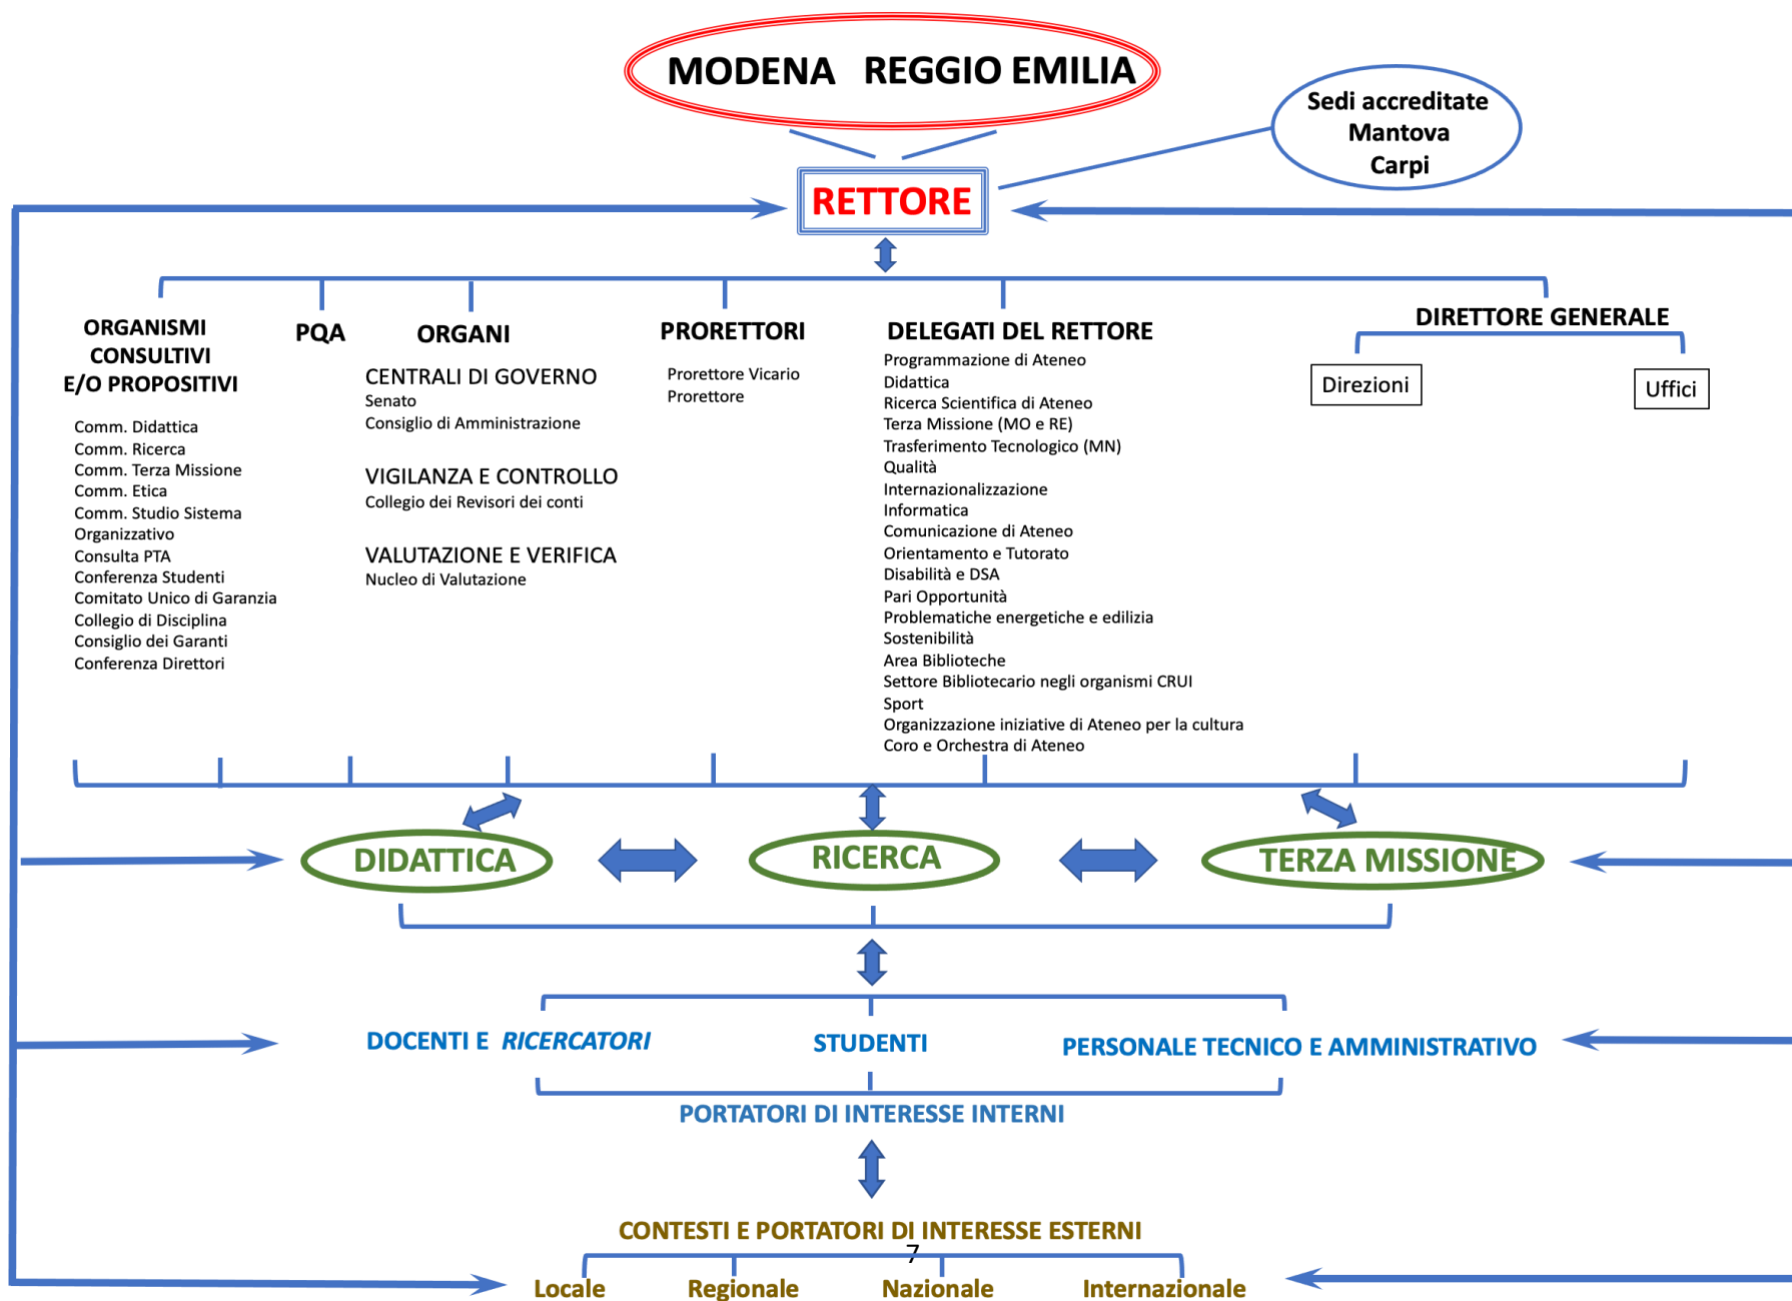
MODENA REGGIO EMILIA

Sedi accreditate
Mantova
Carpi

RETTORE

ORGANISMI CONSULTIVI E/O PROPOSITIVI

Comm. Didattica
Comm. Ricerca
Comm. Terza Missione
Comm. Etica
Comm. Studio Sistema Organizzativo
Consulta PTA
Conferenza Studenti
Comitato Unico di Garanzia
Collegio di Disciplina
Consiglio dei Garanti
Conferenza Direttori

PQA

ORGANI

CENTRALI DI GOVERNO
Senato
Consiglio di Amministrazione

VIGILANZA E CONTROLLO
Collegio dei Revisori dei conti

VALUTAZIONE E VERIFICA
Nucleo di Valutazione

PRORETTORI

Prorettore Vicario
Prorettore

DELEGATI DEL RETTORE

Programmazione di Ateneo
Didattica
Ricerca Scientifica di Ateneo
Terza Missione (MO e RE)
Trasferimento Tecnologico (MN)
Qualità
Internazionalizzazione
Informatica
Comunicazione di Ateneo
Orientamento e Tutorato
Disabilità e DSA
Pari Opportunità
Problematiche energetiche e edilizia
Sostenibilità
Area Biblioteche
Settore Bibliotecario negli organismi CRUI
Sport
Organizzazione iniziative di Ateneo per la cultura
Coro e Orchestra di Ateneo

DIRETTORE GENERALE

Direzioni

Uffici

DIDATTICA

RICERCA

TERZA MISSIONE

DOCENTI E RICERCATORI

STUDENTI

PERSONALE TECNICO E AMMINISTRATIVO

PORTATORI DI INTERESSE INTERNI

CONTESTI E PORTATORI DI INTERESSE ESTERNI

7

Locale Regionale Nazionale Internazionale